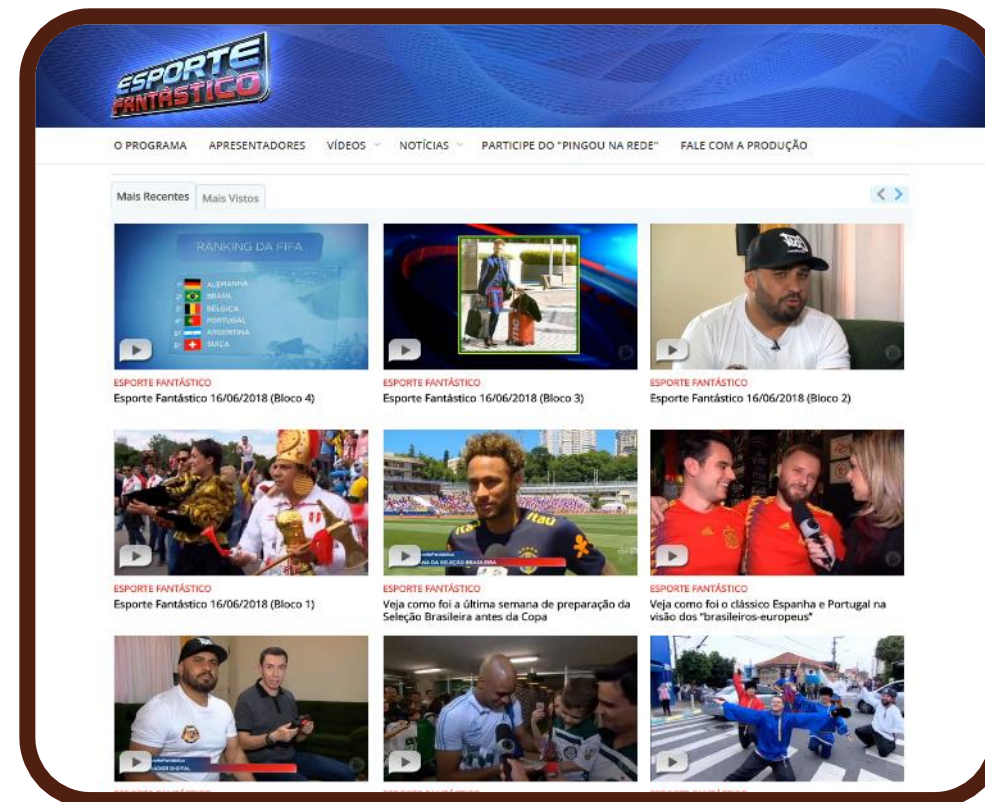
ESPORTE FANTÁSTICO

O PROGRAMA APRESENTADORES VÍDEOS NOTÍCIAS PARTICIPE DO "PINGOU NA REDE" FALE COM A PRODUÇÃO

Mais Recentes Mais Vistos

RANKING DA FIFA
1º ALEMANHA
2º BRASIL
3º BÉLGICA
4º PORTUGAL
5º ARGENTINA
6º SUÍÇA

ESPORTE FANTÁSTICO
Esporte Fantástico 16/06/2018 (Bloco 4)

ESPORTE FANTÁSTICO
Esporte Fantástico 16/06/2018 (Bloco 3)

ESPORTE FANTÁSTICO
Esporte Fantástico 16/06/2018 (Bloco 2)

ESPORTE FANTÁSTICO
Esporte Fantástico 16/06/2018 (Bloco 1)

ESPORTE FANTÁSTICO
Veja como foi a última semana de preparação da Seleção Brasileira antes da Copa

ESPORTE FANTÁSTICO
Veja como foi o clássico Espanha e Portugal na visão dos "brasileiros-europeus"